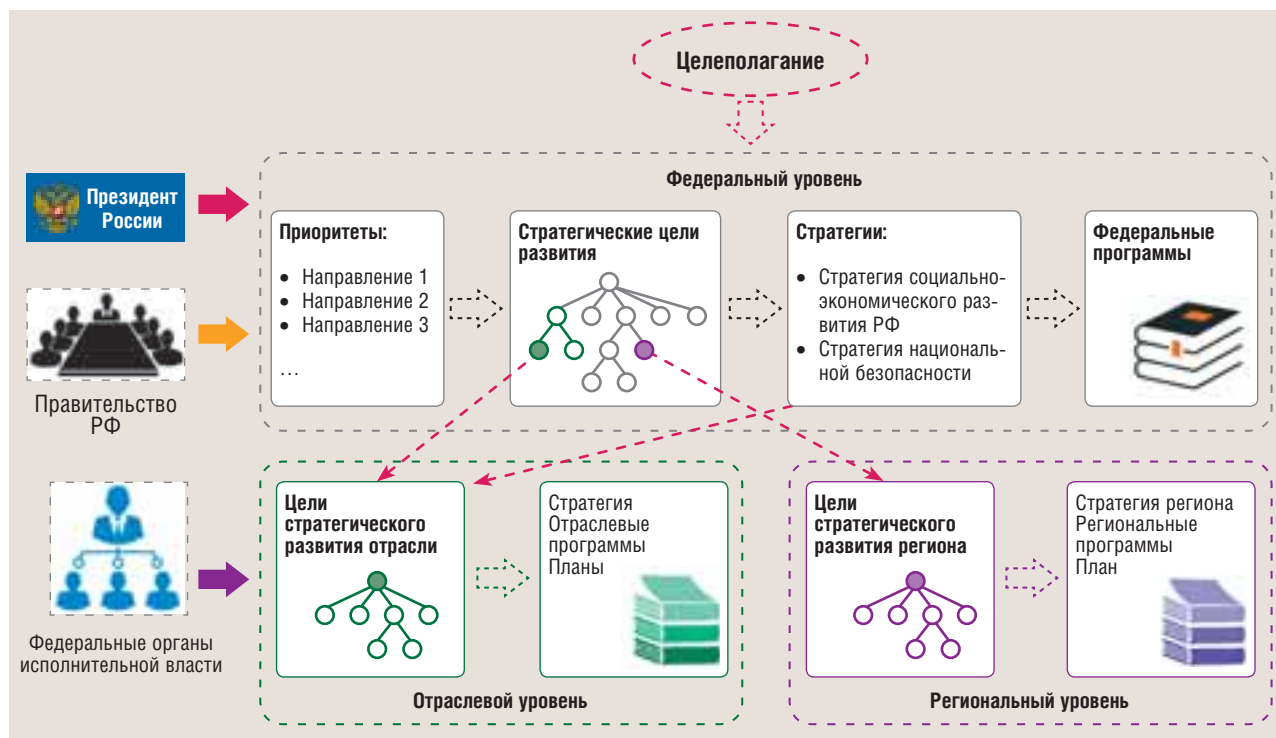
Целеполагание

Президент России

Правительство РФ

Федеральные органы исполнительной власти

Федеральный уровень

Приоритеты:

- Направление 1
- Направление 2
- Направление 3

…

Стратегические цели развития

Стратегии:

- Стратегия социально-экономического развития РФ
- Стратегия национальной безопасности

Федеральные программы

Цели стратегического развития отрасли

Стратегия
Отраслевые программы
Планы

Отраслевой уровень

Цели стратегического развития региона

Стратегия региона
Региональные программы
План

Региональный уровень